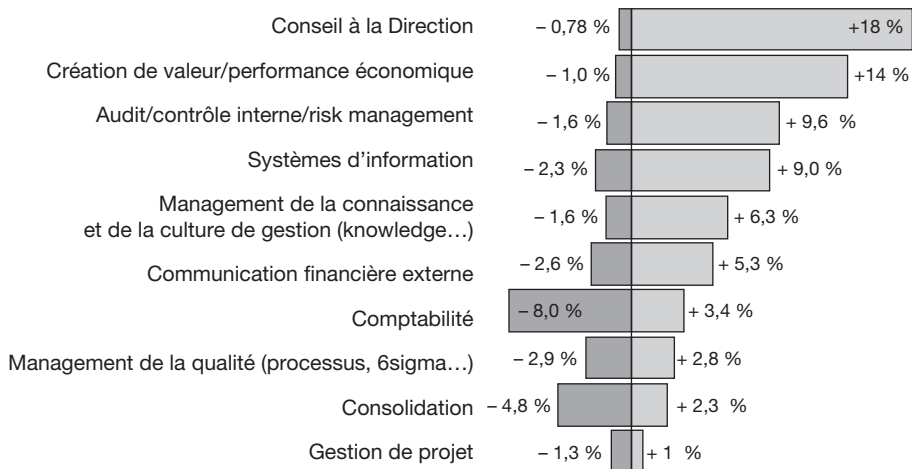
Conseil à la Direction – 0,78 % +18 %

Création de valeur/performance économique – 1,0 % +14 %

Audit/contrôle interne/risk management – 1,6 % + 9,6 %

Systèmes d'information – 2,3 % + 9,0 %

Management de la connaissance et de la culture de gestion (knowledge…) – 1,6 % + 6,3 %

Communication financière externe – 2,6 % + 5,3 %

Comptabilité – 8,0 % + 3,4 %

Management de la qualité (processus, 6sigma…) – 2,9 % + 2,8 %

Consolidation – 4,8 % + 2,3 %

Gestion de projet – 1,3 % + 1 %